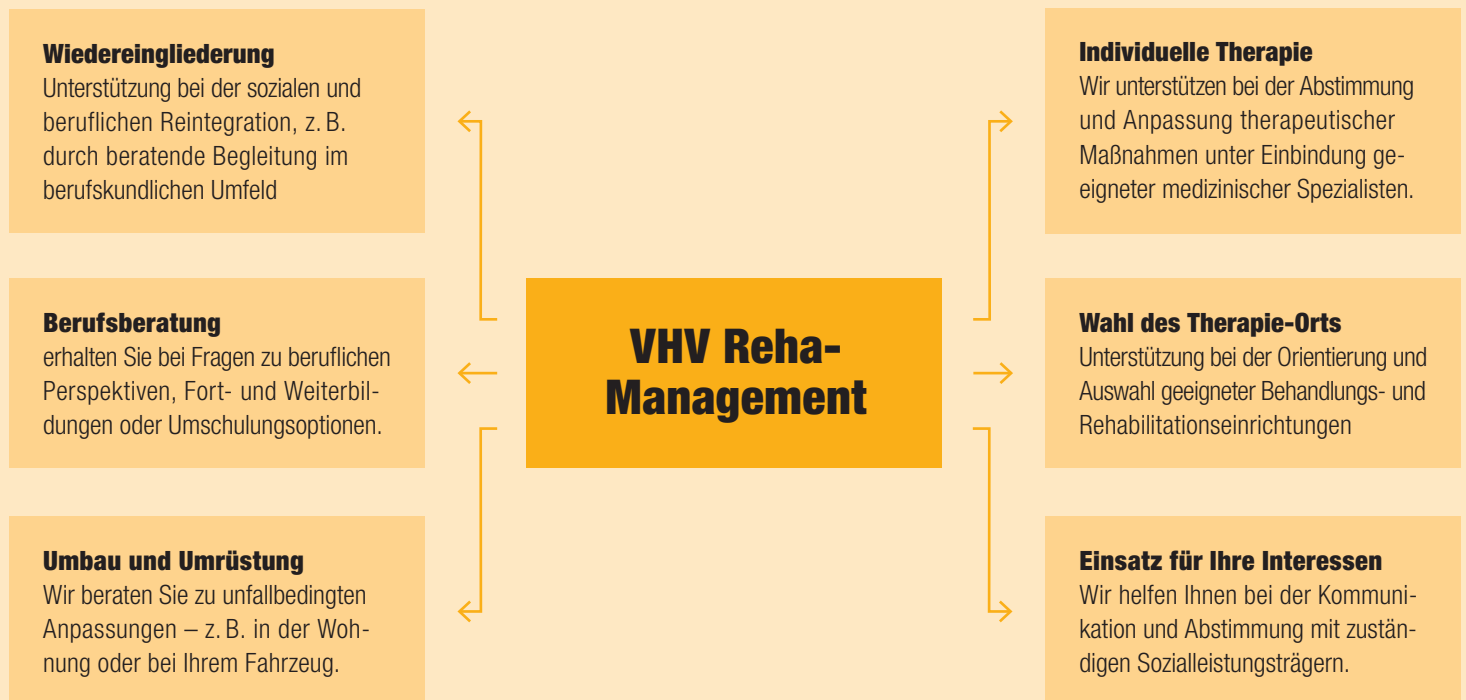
VHV Reha-Management

Wiedereingliederung
Unterstützung bei der sozialen und beruflichen Reintegration, z. B. durch beratende Begleitung im berufskundlichen Umfeld

Berufsberatung
erhalten Sie bei Fragen zu beruflichen Perspektiven, Fort- und Weiterbildungen oder Umschulungsoptionen.

Umbau und Umrüstung
Wir beraten Sie zu unfallbedingten Anpassungen – z. B. in der Wohnung oder bei Ihrem Fahrzeug.

Individuelle Therapie
Wir unterstützen bei der Abstimmung und Anpassung therapeutischer Maßnahmen unter Einbindung geeigneter medizinischer Spezialisten.

Wahl des Therapie-Orts
Unterstützung bei der Orientierung und Auswahl geeigneter Behandlungs- und Rehabilitationseinrichtungen

Einsatz für Ihre Interessen
Wir helfen Ihnen bei der Kommunikation und Abstimmung mit zuständigen Sozialleistungsträgern.